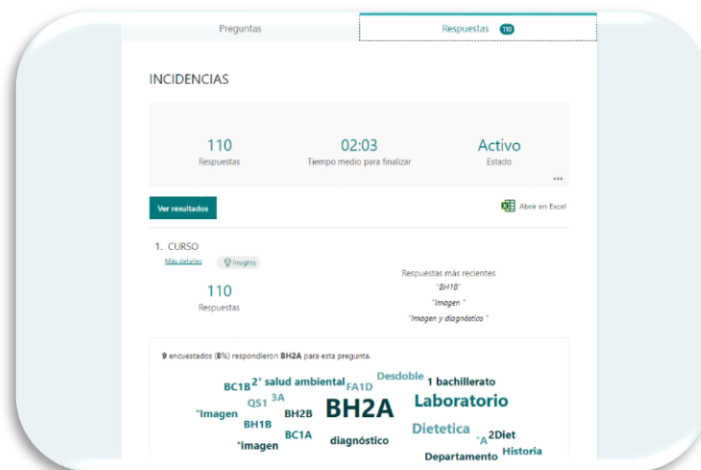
Preguntas

Respuestas 110

INCIDENCIAS

110
Respuestas

02:03
Tiempo medio para finalizar

Activo
Estado

...

Ver resultados

Abrir en Excel

1. CURSO
Más detalles
Insights

110
Respuestas

Respuestas más recientes
"BH1B"
"Imagen "
"Imagen y diagnóstico "

9 encuestados (8%) respondieron BH2A para esta pregunta.

BC1B 2° salud ambiental FA1D Desdoble 1 bachillerato
"Imagen QS1 3A BH2B BH2A Laboratorio
BH1B BC1A Dietetica "A 2Diet
"imagen diagnóstico Departamento Historia